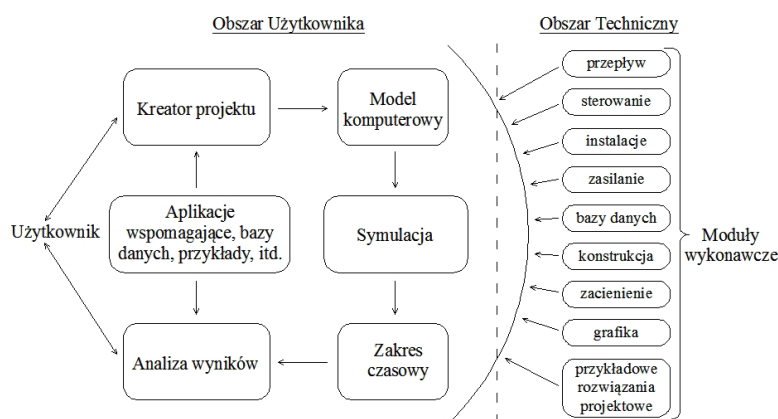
Obszar Użytkownika

Obszar Techniczny

Kreator projektu

Model komputerowy

Użytkownik

Aplikacje wspomagające, bazy danych, przykłady, itd.

Symulacja

Analiza wyników

Zakres czasowy

przepływ

sterowanie

instalacje

zasilanie

bazy danych

konstrukcja

zacienienie

grafika

przykładowe rozwiązania projektowe

Moduły wykonawcze